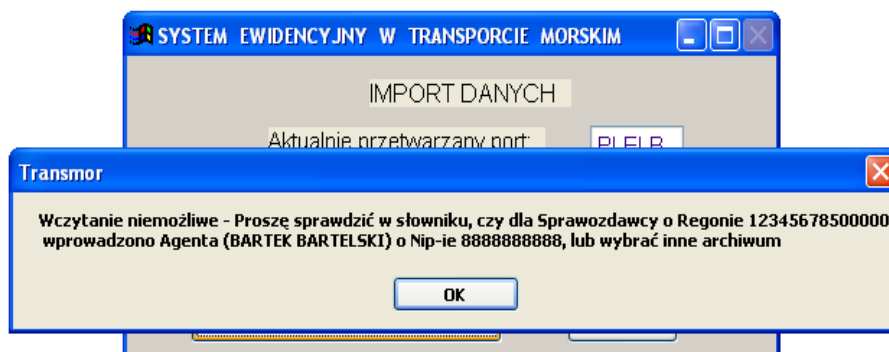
SYSTEM EWIDENCYJNY W TRANSPORCIE MORSKIM

IMPORT DANYCH

Aktualnie przetwarzany port: PLELB

Transmor

Wczytanie niemożliwe - Proszę sprawdzić w słowniku, czy dla Sprawozdawcy o Regonie 12345678500000 wprowadzono Agenta (BARTEK BARTELSKI) o Nip-ie 8888888888, lub wybrać inne archiwum

OK